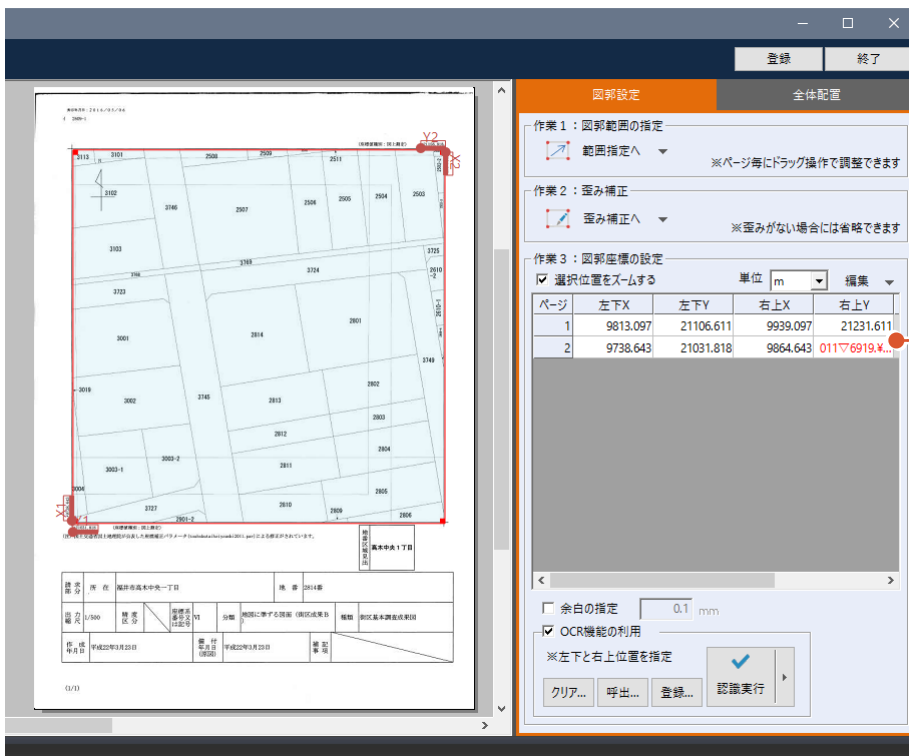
登録
終了

図郭設定
全体配置

作業1：図郭範囲の指定
範囲指定へ
※ページ毎にドラッグ操作で調整できます

作業2：歪み補正
歪み補正へ
※歪みがない場合には省略できます

作業3：図郭座標の設定
選択位置をズームする
単位 m
編集

| ページ | 左下X | 左下Y | 右上X | 右上Y |
|---|---|---|---|---|
| 1 | 9813.097 | 21106.611 | 9939.097 | 21231.611 |
| 2 | 9738.643 | 21031.818 | 9864.643 | 011▽6919.¥... |

余白の指定 0.1 mm
OCR機能の利用
※左下と右上位置を指定
クリア...
呼出...
登録...
認識実行

3113 3101 2508 2509 2511 2502 3102 3746 2507 2506 2505 2504 2503 3103 3725 3769 3724 2610 3723 3001 2814 2801 3749 3019 2802 3002 3745 2813 2803 2812 2804 3003-2 3003-1 2811 3004 2805 3727 2810 2809 2806 2901-2
Y2 X2 X1 Y1

請求部分 所在 福井市高木中央一丁目 地番 2814番
出力縮尺 1/500 精度区分 VI 分類 地図に準ずる図面 種類 街区基本調査成果図
作成年月日 平成22年3月23日 備付年月日 平成22年3月23日 補記事項
高木中央1丁目
(1/1)